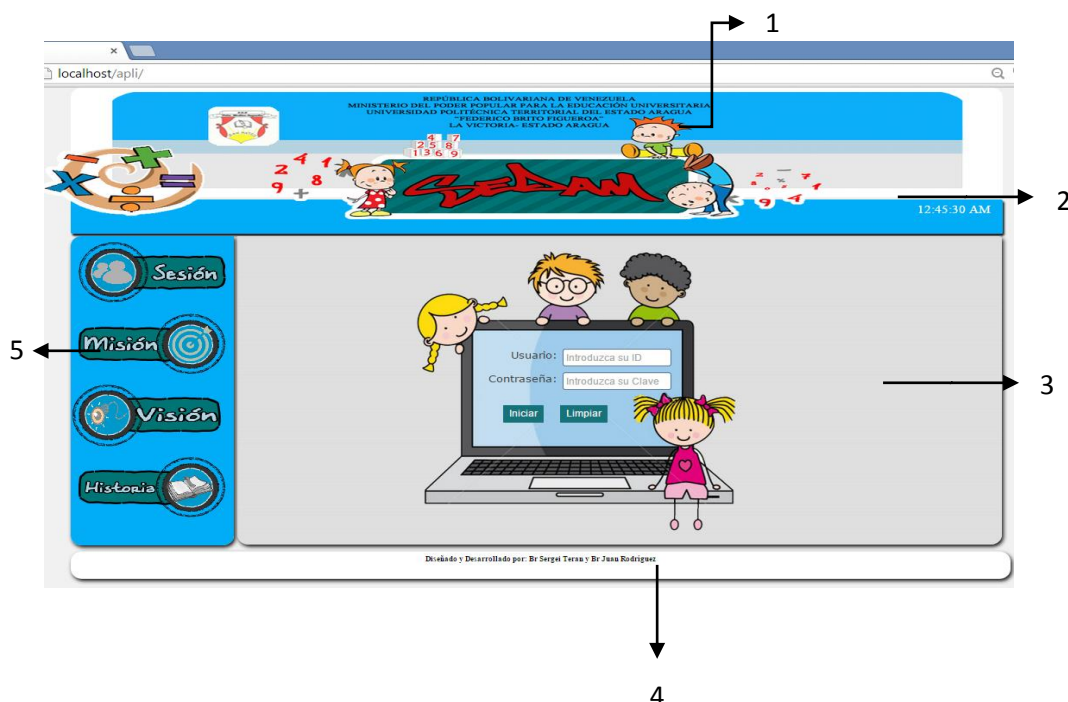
1

localhost/apli/

REPÚBLICA BOLIVARIANA DE VENEZUELA
MINISTERIO DEL PODER POPULAR PARA LA EDUCACIÓN UNIVERSITARIA
UNIVERSIDAD POLITÉCNICA TERRITORIAL DEL ESTADO ARAGUA
"FEDERICO BRITO FIGUEROA"
LA VICTORIA- ESTADO ARAGUA

SEDAM

12:45:30 AM

2

Sesión

Misión

Visión

Historia

5

Usuario: Introduzca su ID

Contraseña: Introduzca su Clave

Iniciar Limpiar

3

Diseñado y Desarrollado por: Br Sergei Teran y Br Juan Rodriguez

4